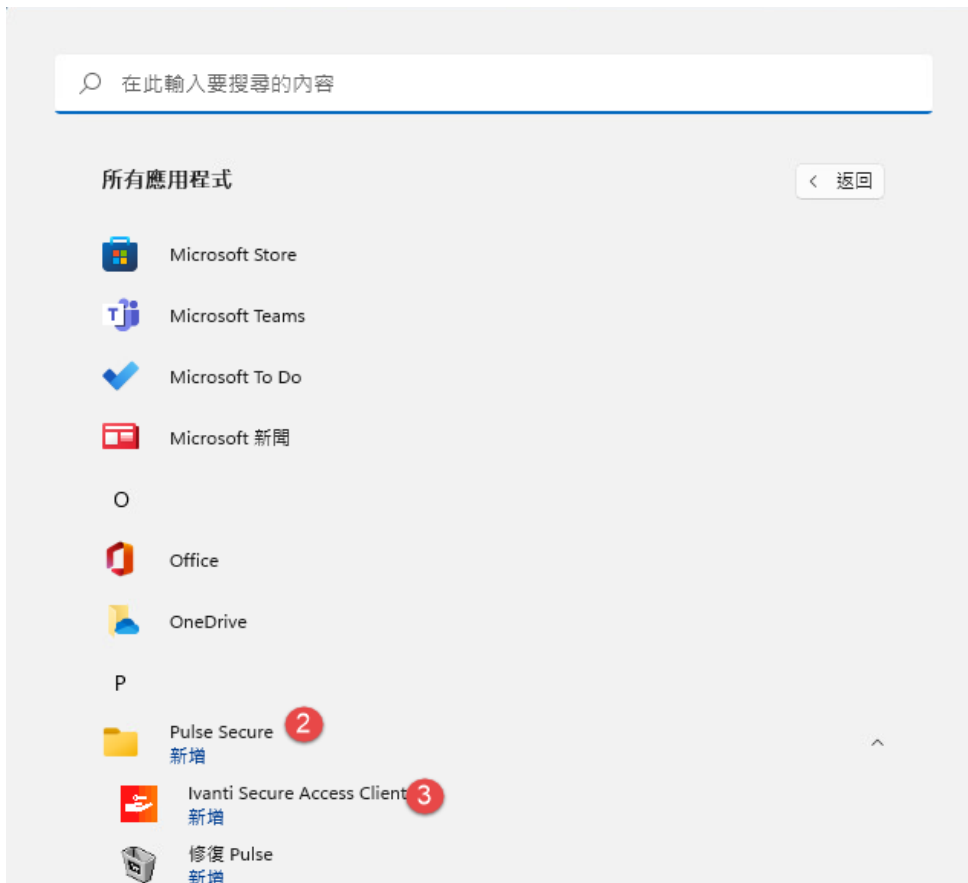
在此輸入要搜尋的內容

所有應用程式

返回

Microsoft Store

Microsoft Teams

Microsoft To Do

Microsoft 新聞

O

Office

OneDrive

P

Pulse Secure
新增

2

Ivanti Secure Access Client
新增

3

修復 Pulse
新增